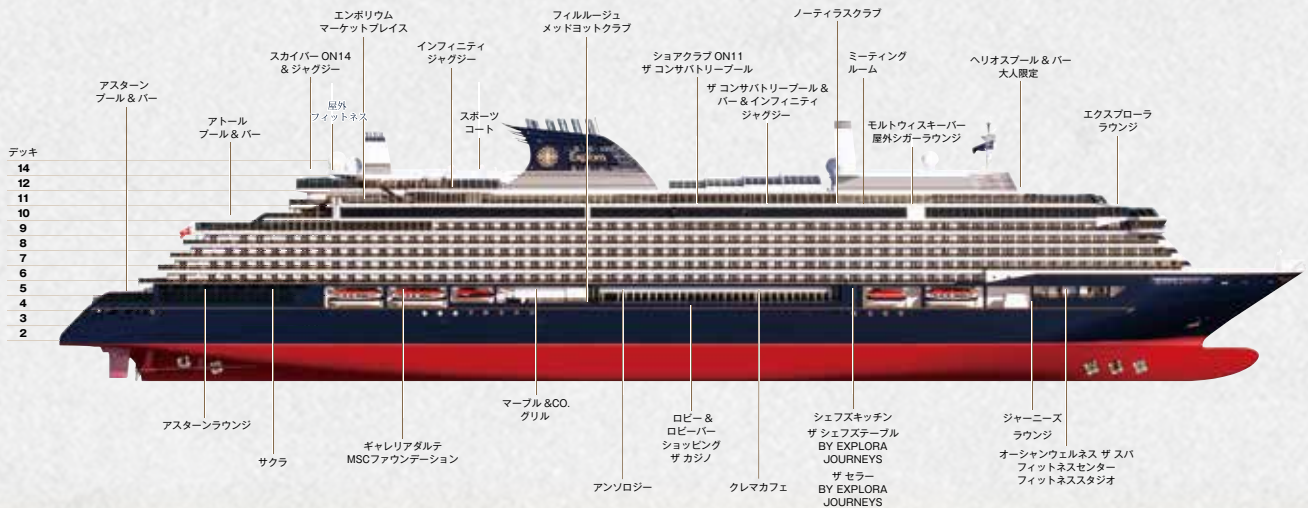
デッキ
14
12
11
10
9
8
7
6
5
4
3
2

アスターン
プール & バー

アトール
プール & バー

スカイバー ON14
& ジャグジー

屋外
フィットネス

エンポリウム
マーケットプレイス

インフィニティ
ジャグジー

スポーツ
コート

フィルルージュ
メッドヨットクラブ

ショアクラブ ON11
ザ コンサバトリープール

ザ コンサバトリープール &
バー & インフィニティ
ジャグジー

ノーティラスクラブ

ミーティング
ルーム

モルトウィスキーバー
屋外シガーラウンジ

ヘリオスプール & バー
大人限定

エクスプローラ
ラウンジ

アスターンラウンジ

サクラ

ギャレリアダルテ
MSCファウンデーション

マーブル &CO.
グリル

アンソロジー

ロビー &
ロビーバー
ショッピング
ザ カジノ

クレマカフェ

シェフズキッチン
ザ シェフズテーブル
BY EXPLORA
JOURNEYS
ザ セラー
BY EXPLORA
JOURNEYS

ジャーニーズ
ラウンジ

オーシャンウェルネス ザ スパ
フィットネスセンター
フィットネススタジオ